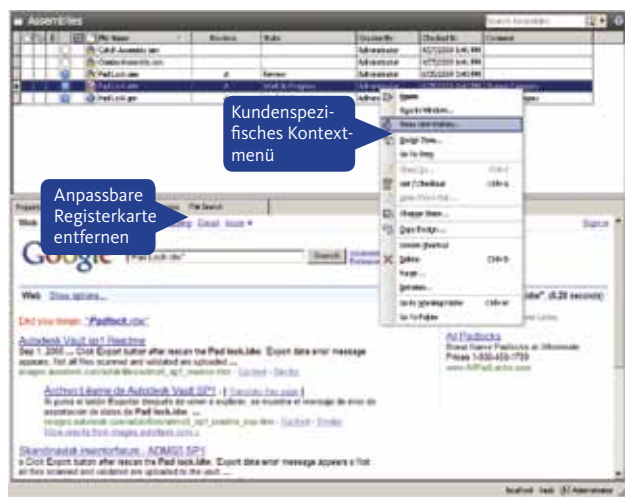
Assemblies

Kundenspezifisches Kontextmenü

Anpassbare Registerkarte entfernen

Google

Web

Did you mean: "Padlock.idw"

Autodesk Vault sp1 Readme

Archivo Léame de Autodesk Vault SP1

Skandinavisk inventorforum - ADMS2 SP1

All Padlocks

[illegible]